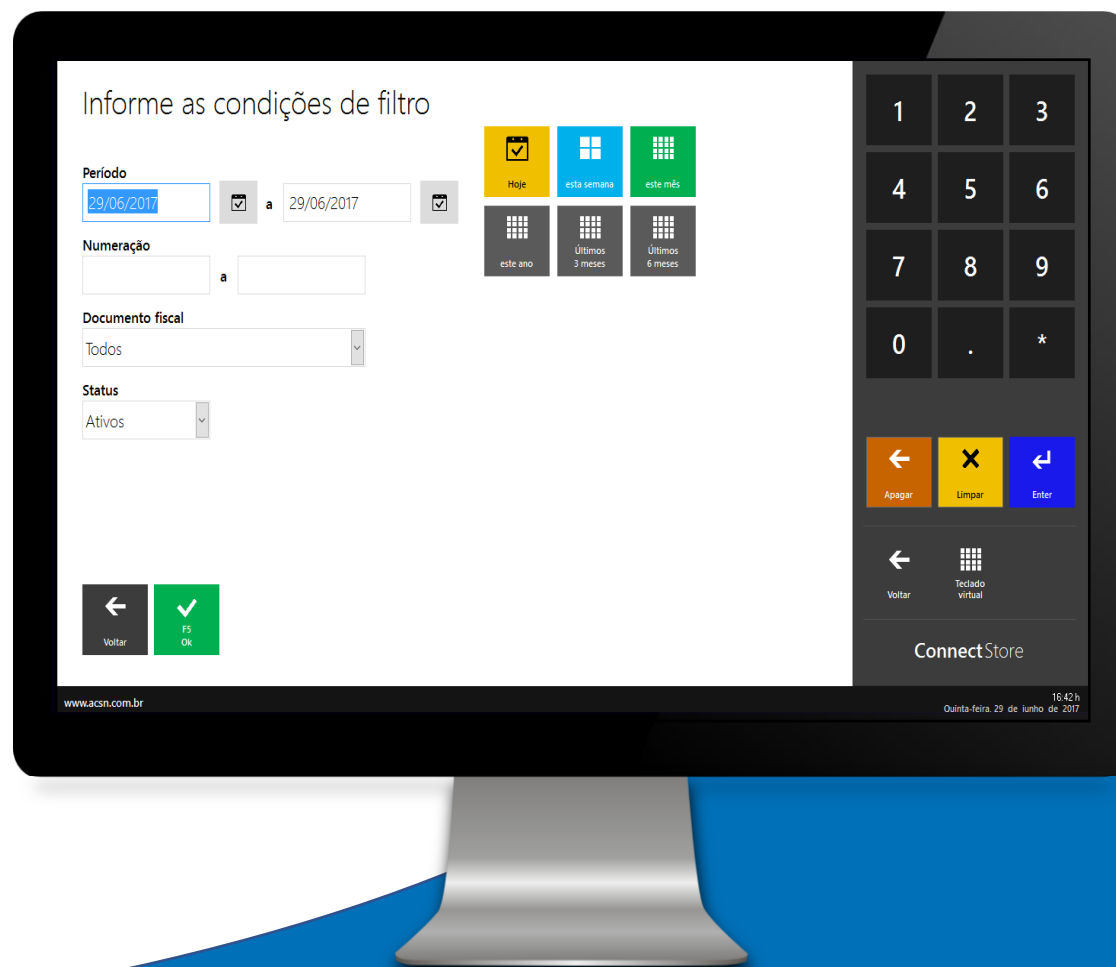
Informe as condições de filtro

Período
29/06/2017 a 29/06/2017

Numeração
a

Documento fiscal
Todos

Status
Ativos

Hoje
esta semana
este mês
este ano
Últimos 3 meses
Últimos 6 meses

Voltar
F5 Ok

1 2 3
4 5 6
7 8 9
0 . *

Apagar
Limpar
Enter

Voltar
Teclado virtual

ConnectStore

www.acsn.com.br

16:42 h
Quinta-feira, 29 de junho de 2017